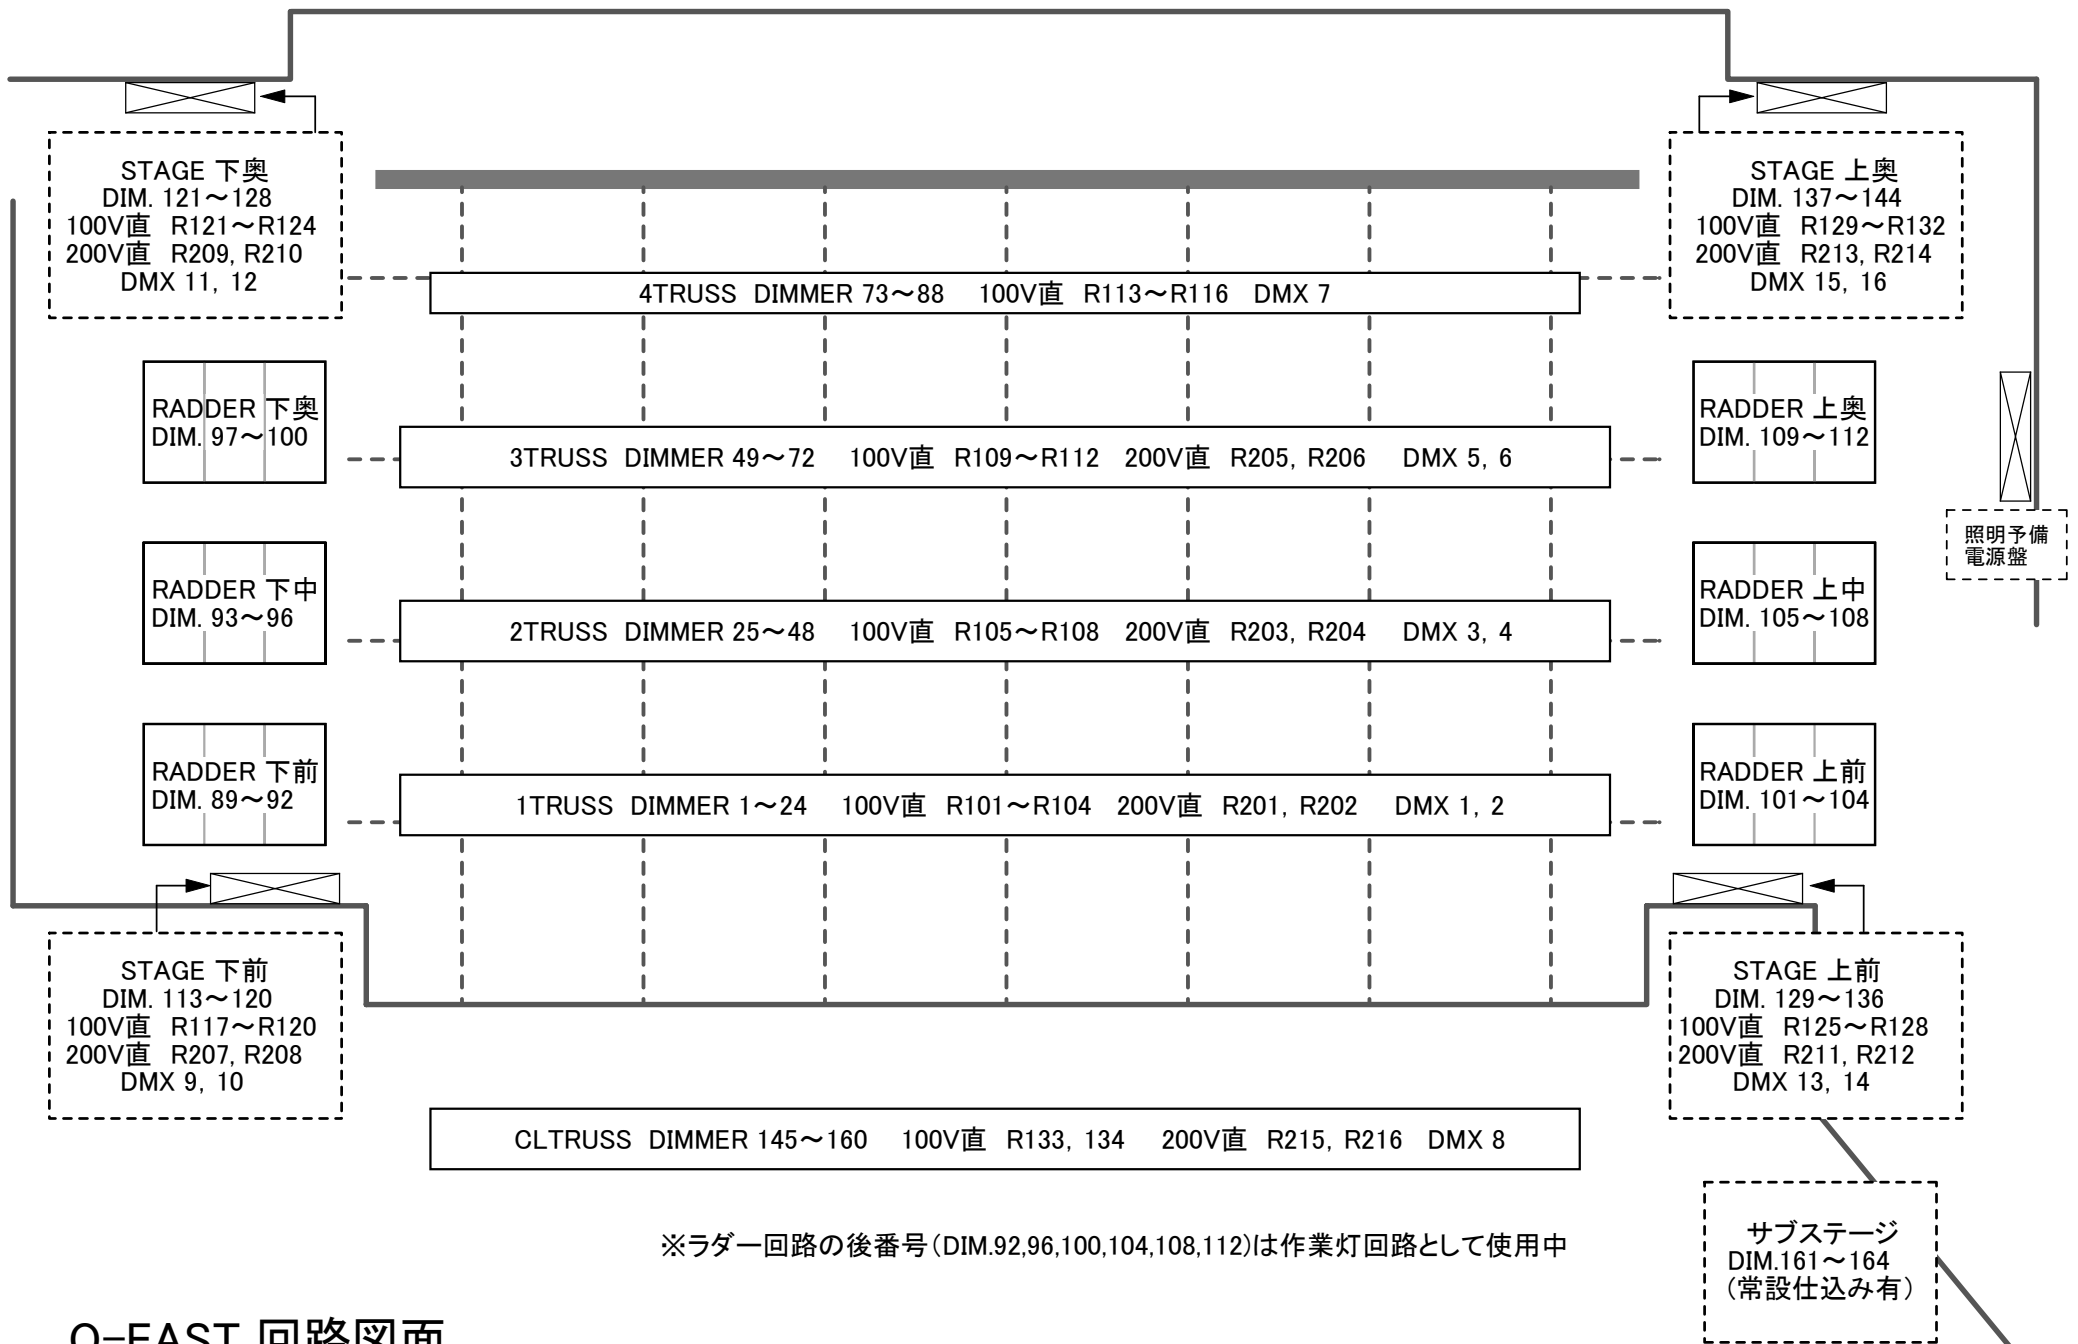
STAGE 下奥
DIM. 121～128
100V直 R121～R124
200V直 R209, R210
DMX 11, 12

STAGE 上奥
DIM. 137～144
100V直 R129～R132
200V直 R213, R214
DMX 15, 16

4TRUSS DIMMER 73～88 100V直 R113～R116 DMX 7

RADDER 下奥
DIM. 97～100

3TRUSS DIMMER 49～72 100V直 R109～R112 200V直 R205, R206 DMX 5, 6

RADDER 上奥
DIM. 109～112

照明予備
電源盤

RADDER 下中
DIM. 93～96

2TRUSS DIMMER 25～48 100V直 R105～R108 200V直 R203, R204 DMX 3, 4

RADDER 上中
DIM. 105～108

RADDER 下前
DIM. 89～92

1TRUSS DIMMER 1～24 100V直 R101～R104 200V直 R201, R202 DMX 1, 2

RADDER 上前
DIM. 101～104

STAGE 下前
DIM. 113～120
100V直 R117～R120
200V直 R207, R208
DMX 9, 10

STAGE 上前
DIM. 129～136
100V直 R125～R128
200V直 R211, R212
DMX 13, 14

CLTRUSS DIMMER 145～160 100V直 R133, 134 200V直 R215, R216 DMX 8

※ラダー回路の後番号(DIM.92,96,100,104,108,112)は作業灯回路として使用中

サブステージ
DIM.161～164
(常設仕込み有)

O-EAST 回路図面